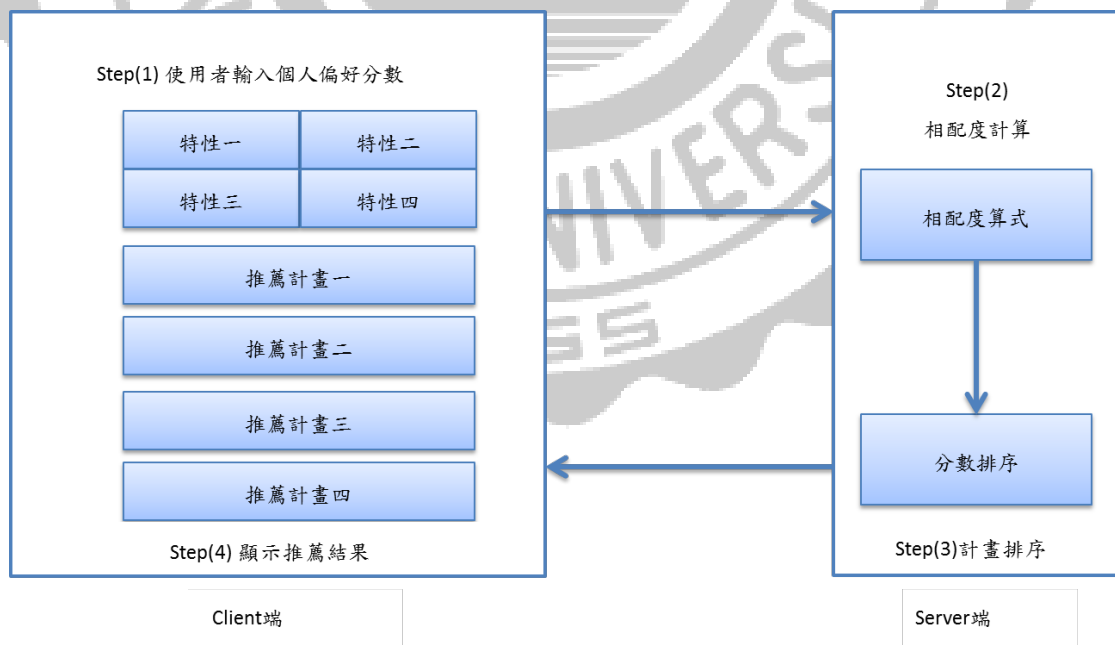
Step(1) 使用者輸入個人偏好分數

| 特性一 | 特性二 |
|---|---|
| 特性三 | 特性四 |

推薦計畫一

推薦計畫二

推薦計畫三

推薦計畫四

Step(4) 顯示推薦結果

Step(2)
相配度計算

相配度算式

分數排序

Step(3)計畫排序

Client端

Server端